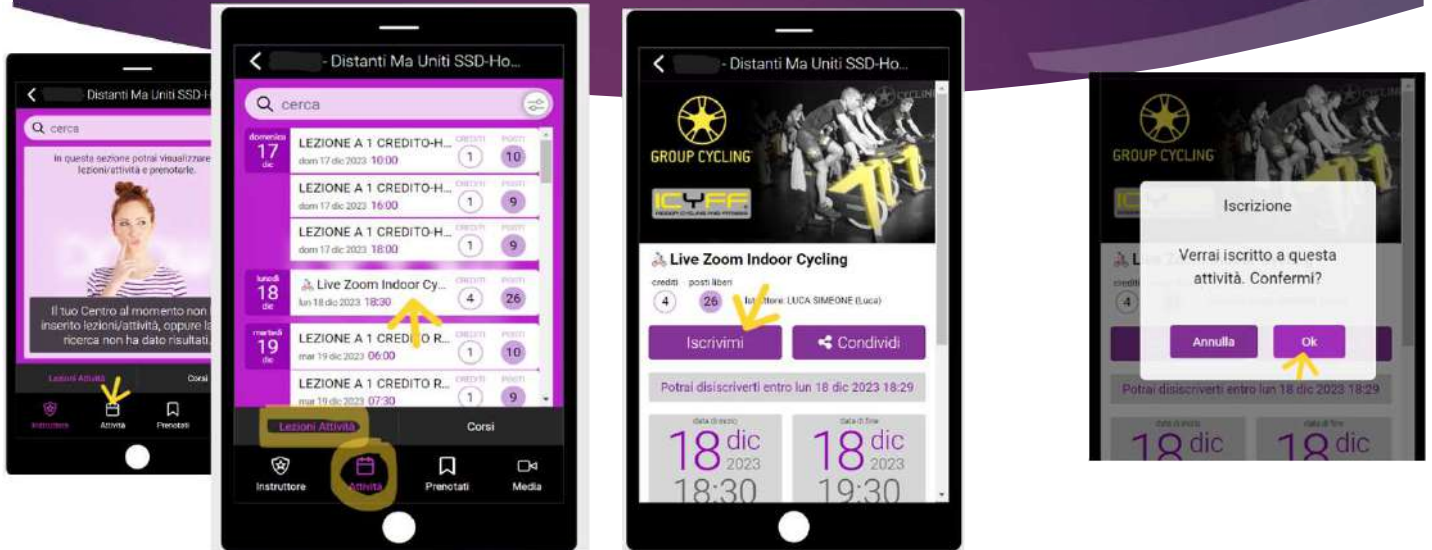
Distanti Ma Uniti SSD-H

cerca

In questa sezione potrai visualizzare lezioni/attività e prenotarle.

Il tuo Centro al momento non inserito lezioni/attività, oppure la ricerca non ha dato risultati.

Lezioni Attività

Corsi

Istruttore

Attività

Prenotati

- Distanti Ma Uniti SSD-Ho...

cerca

domenica 17 dic

LEZIONE A 1 CREDITO-H...

dom 17 dic 2023 10:00

CREDITI 1 POSTI 10

LEZIONE A 1 CREDITO-H...

dom 17 dic 2023 16:00

1 9

LEZIONE A 1 CREDITO-H...

dom 17 dic 2023 18:00

1 9

lunedì 18 dic

Live Zoom Indoor Cy...

lun 18 dic 2023 18:30

4 26

martedì 19 dic

LEZIONE A 1 CREDITO R...

mar 19 dic 2023 06:00

1 10

LEZIONE A 1 CREDITO R...

mar 19 dic 2023 07:30

1 9

Lezioni Attività

Corsi

Instruttore

Attività

Prenotati

Media

- Distanti Ma Uniti SSD-Ho...

GROUP CYCLING

ICYFF

Live Zoom Indoor Cycling

crediti 4

posti liberi 26

Istruttore: LUCA SIMEONE (Luca)

Iscrivimi

Condividi

Potrai disiscriverti entro lun 18 dic 2023 18:29

data di inizio

18 dic 2023

18:30

data di fine

18 dic 2023

19:30

GROUP CYCLING

Iscrizione

Verrai iscritto a questa attività. Confermi?

Annulla

Ok

Potrai disiscriverti entro lun 18 dic 2023 18:29

18 dic

18 dic